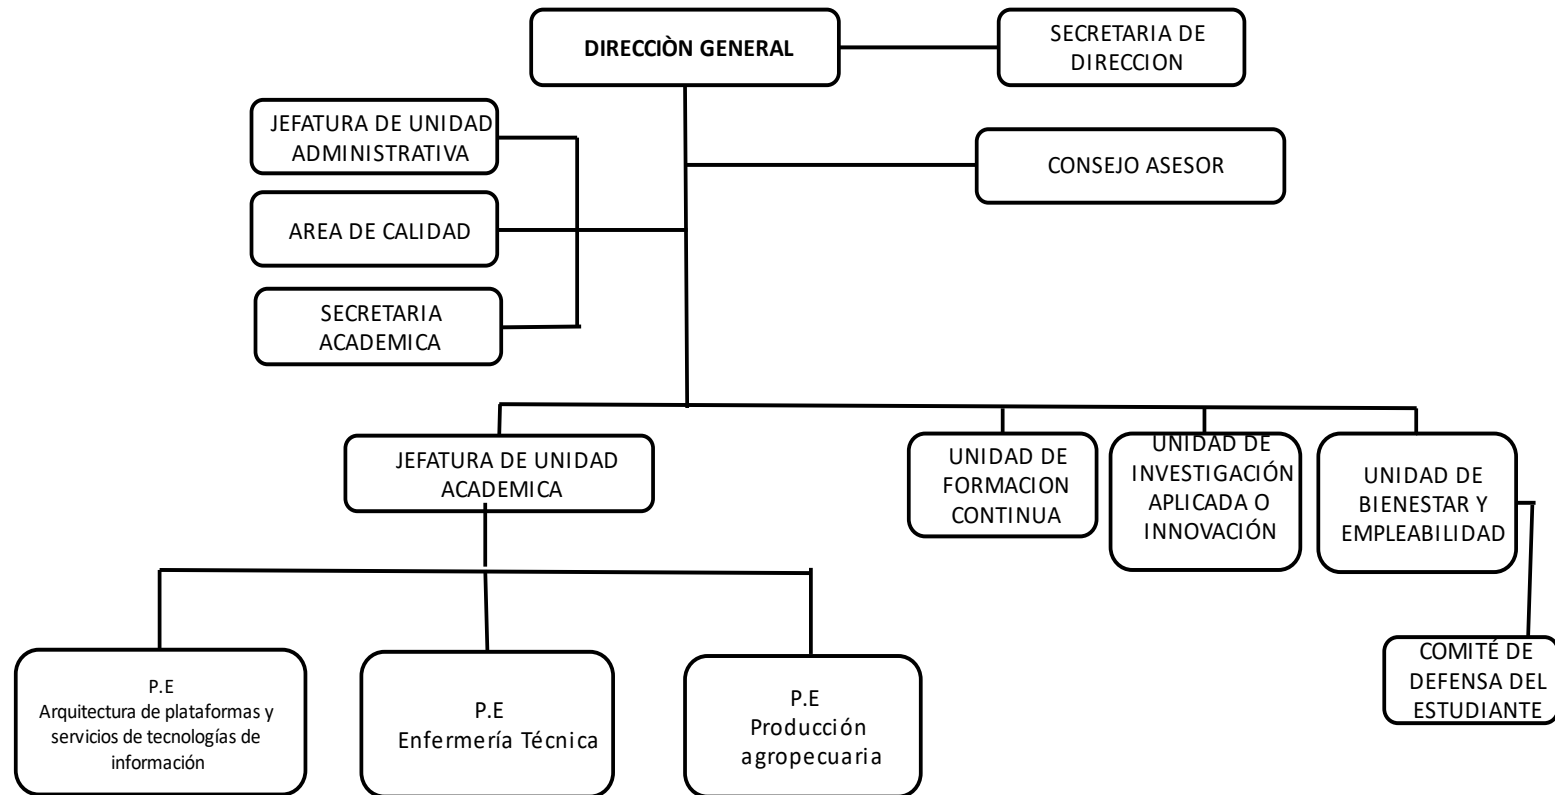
DIRECCIÒN GENERAL

SECRETARIA DE DIRECCION

JEFATURA DE UNIDAD ADMINISTRATIVA

CONSEJO ASESOR

AREA DE CALIDAD

SECRETARIA ACADEMICA

JEFATURA DE UNIDAD ACADEMICA

UNIDAD DE FORMACION CONTINUA

UNIDAD DE INVESTIGACIÓN APLICADA O INNOVACIÓN

UNIDAD DE BIENESTAR Y EMPLEABILIDAD

COMITÉ DE DEFENSA DEL ESTUDIANTE

P.E
Arquitectura de plataformas y servicios de tecnologías de información

P.E
Enfermería Técnica

P.E
Producción agropecuaria